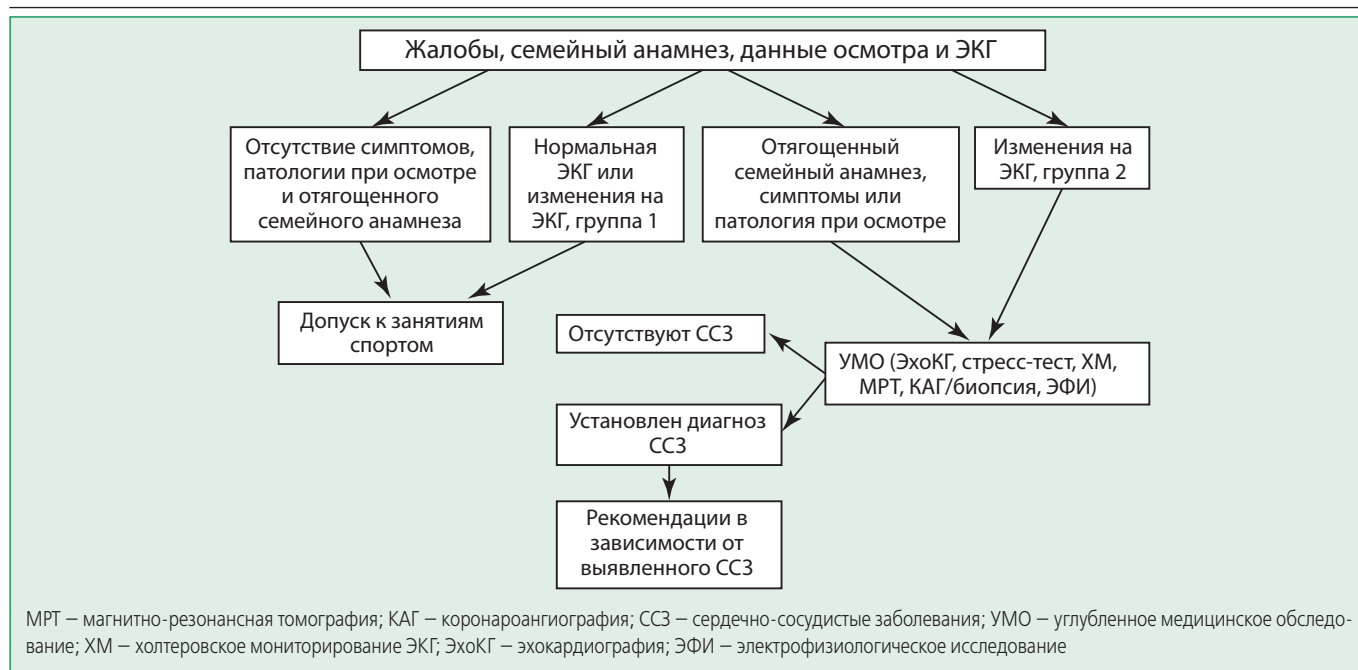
Жалобы, семейный анамнез, данные осмотра и ЭКГ

Отсутствие симптомов, патологии при осмотре и отягощенного семейного анамнеза

Нормальная ЭКГ или изменения на ЭКГ, группа 1

Отягощенный семейный анамнез, симптомы или патология при осмотре

Изменения на ЭКГ, группа 2

Допуск к занятиям спортом

Отсутствуют ССЗ

УМО (ЭхоКГ, стресс-тест, ХМ, МРТ, КАГ/биопсия, ЭФИ)

Установлен диагноз ССЗ

Рекомендации в зависимости от выявленного ССЗ

МРТ – магнитно-резонансная томография; КАГ – коронароангиография; ССЗ – сердечно-сосудистые заболевания; УМО – углубленное медицинское обследование; ХМ – холтеровское мониторирование ЭКГ; ЭхоКГ – эхокардиография; ЭФИ – электрофизиологическое исследование